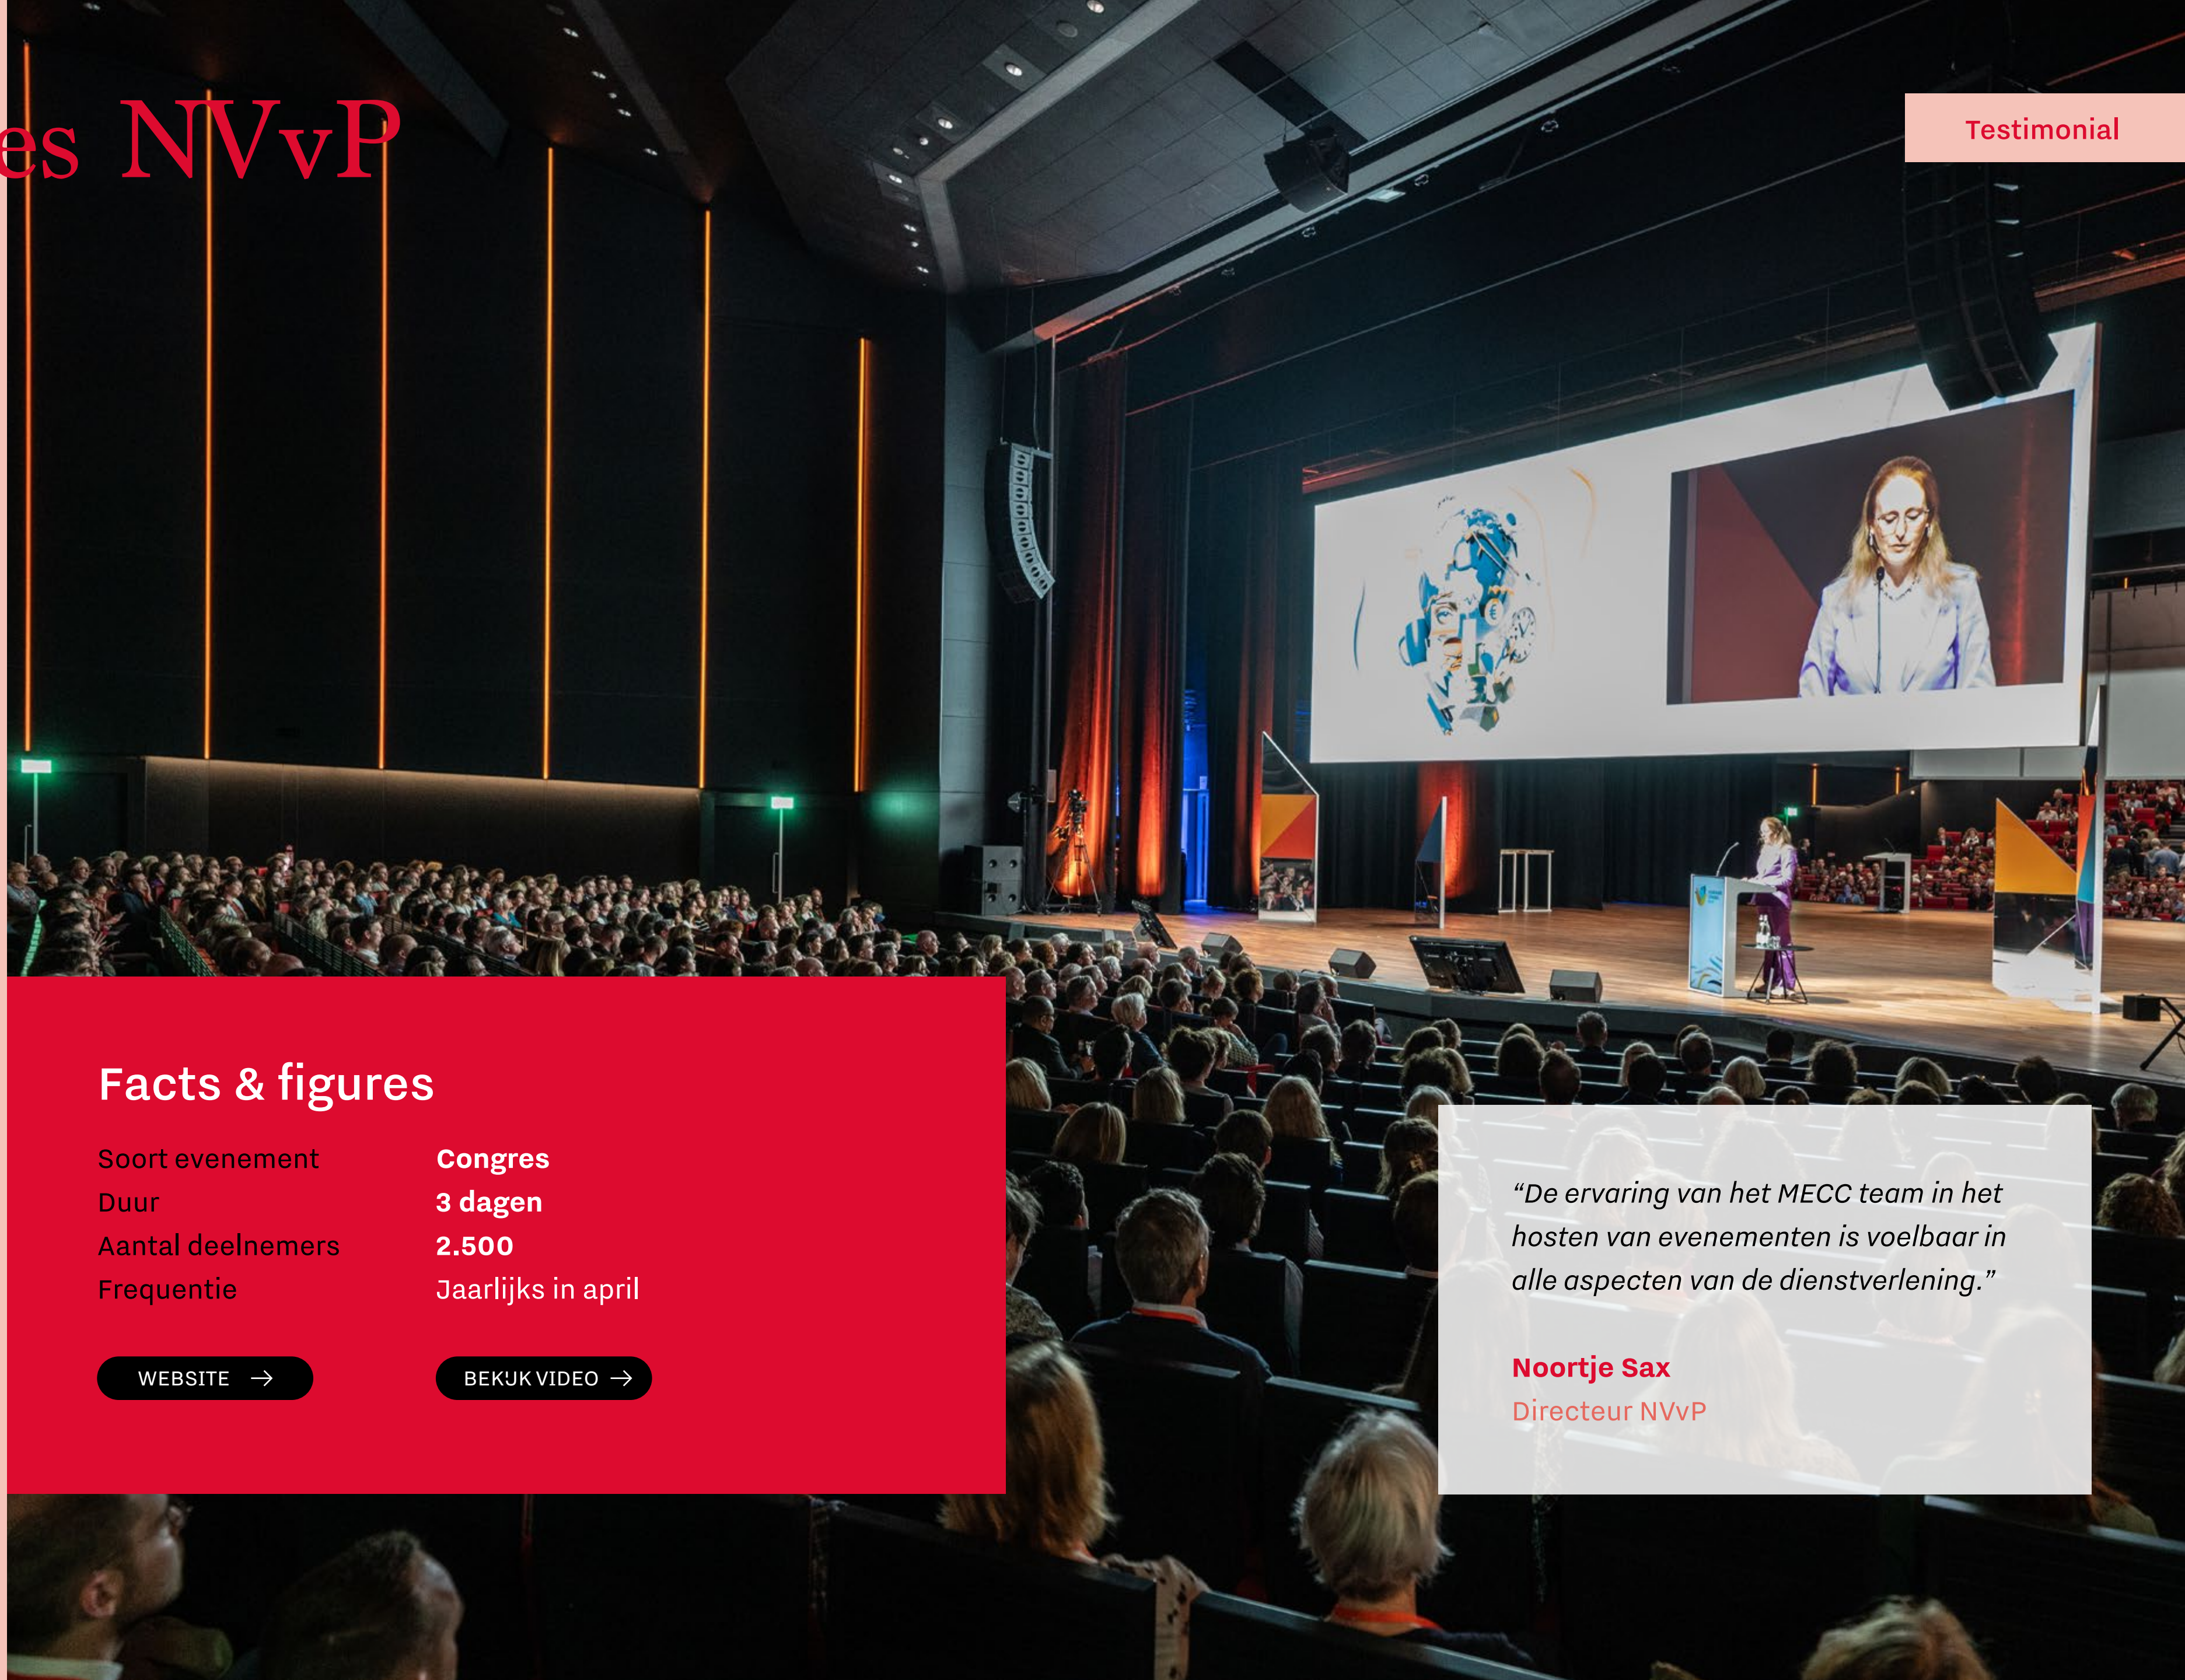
es NVvP

Testimonial

Facts & figures

| | |
|---|---|
| Soort evenement | Congres |
| Duur | 3 dagen |
| Aantal deelnemers | 2.500 |
| Frequentie | Jaarlijks in april |

WEBSITE →

BEKIJK VIDEO →

“De ervaring van het MECC team in het hosten van evenementen is voelbaar in alle aspecten van de dienstverlening.”

Noortje Sax
Directeur NVvP